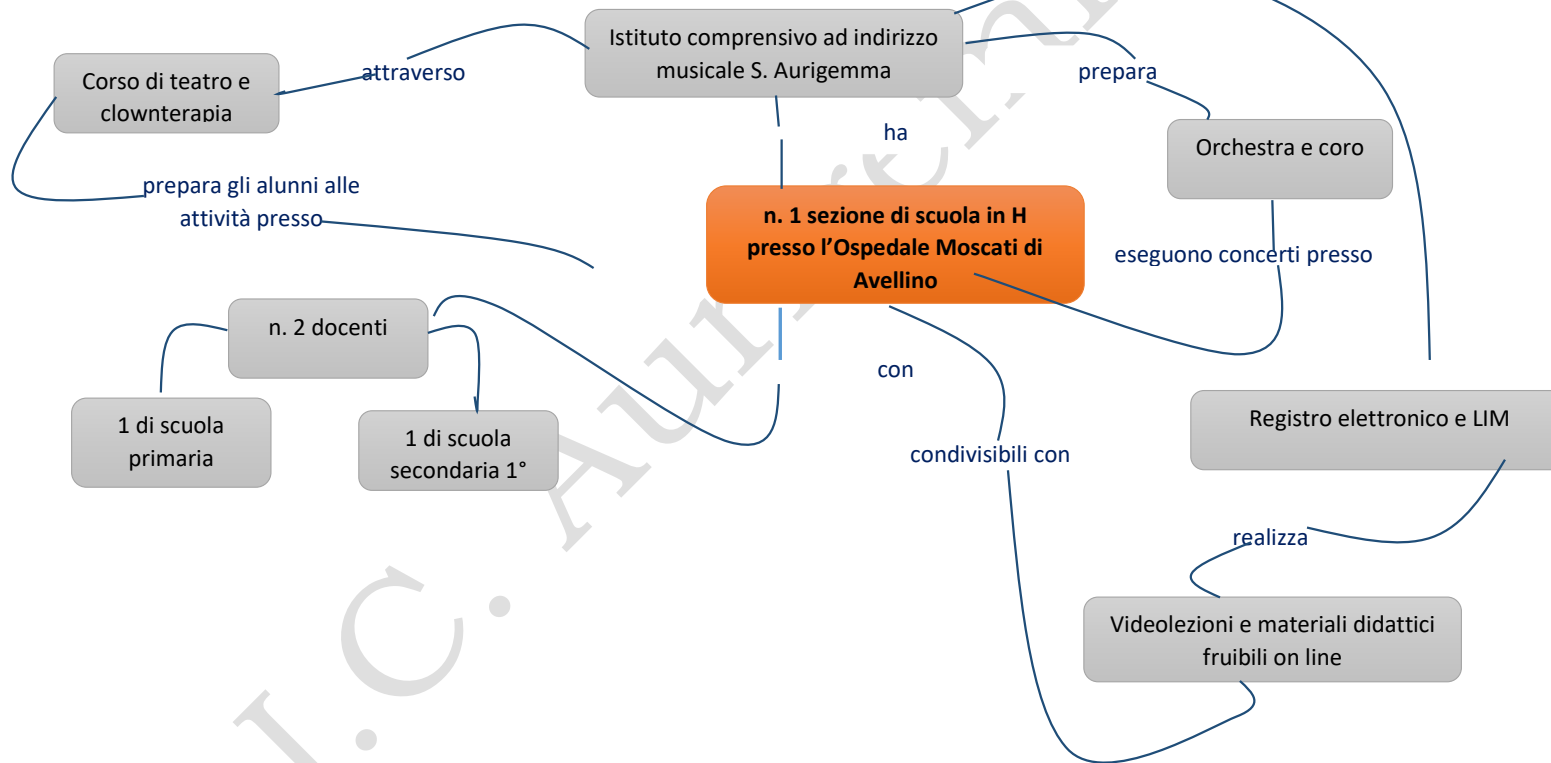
Istituto comprensivo ad indirizzo musicale S. Aurigemma

attraverso

Corso di teatro e clownterapia

prepara

Orchestra e coro

ha

prepara gli alunni alle attività presso

n. 1 sezione di scuola in H presso l'Ospedale Moscati di Avellino

eseguono concerti presso

n. 2 docenti

1 di scuola primaria

1 di scuola secondaria 1°

con

Registro elettronico e LIM

condivisibili con

realizza

Videolezioni e materiali didattici fruibili on line

I.C. Aurigemma